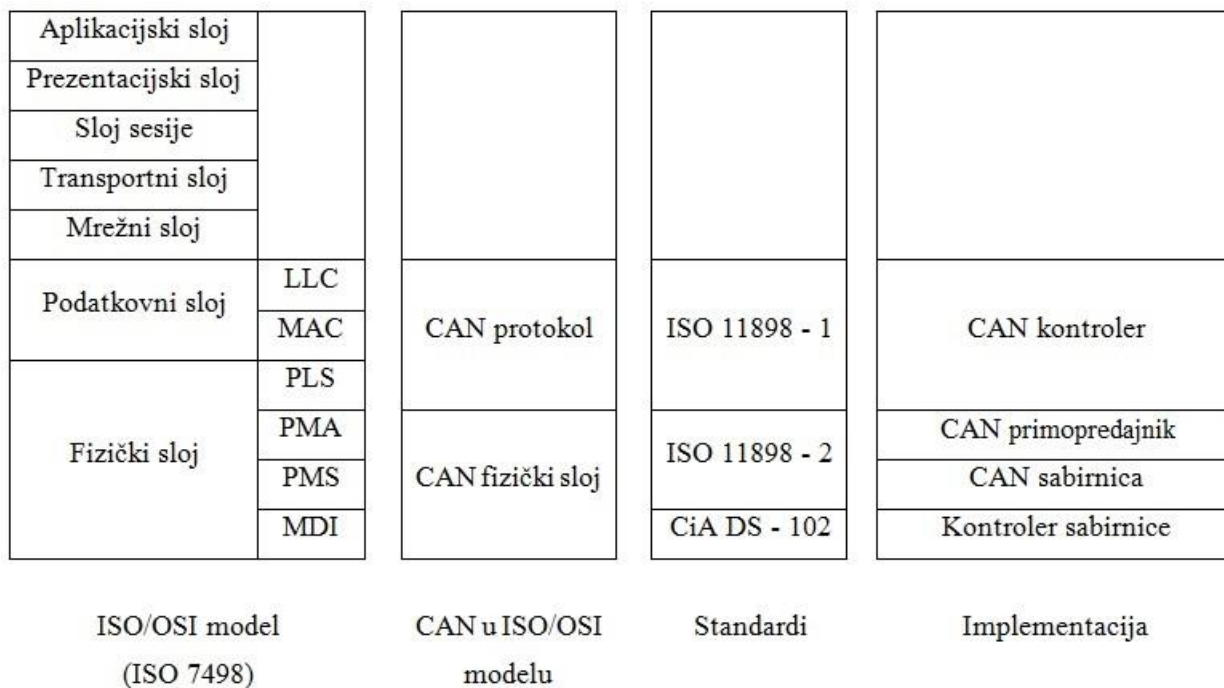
| Aplikacijski sloj | |
|---|---|
| Prezentacijski sloj | |
| Sloj sesije | |
| Transportni sloj | |
| Mrežni sloj | |
| Podatkovni sloj | LLC |
| | MAC |
| Fizički sloj | PLS |
| | PMA |
| | PMS |
| | MDI |

| |
|---|
| CAN protokol |
| CAN fizički sloj |

| |
|---|
| ISO 11898 - 1 |
| ISO 11898 - 2 |
| CiA DS - 102 |

| |
|---|
| CAN kontroler |
| CAN primopredajnik |
| CAN sabirnica |
| Kontroler sabirnice |

ISO/OSI model (ISO 7498)

CAN u ISO/OSI modelu

Standardi

Implementacija